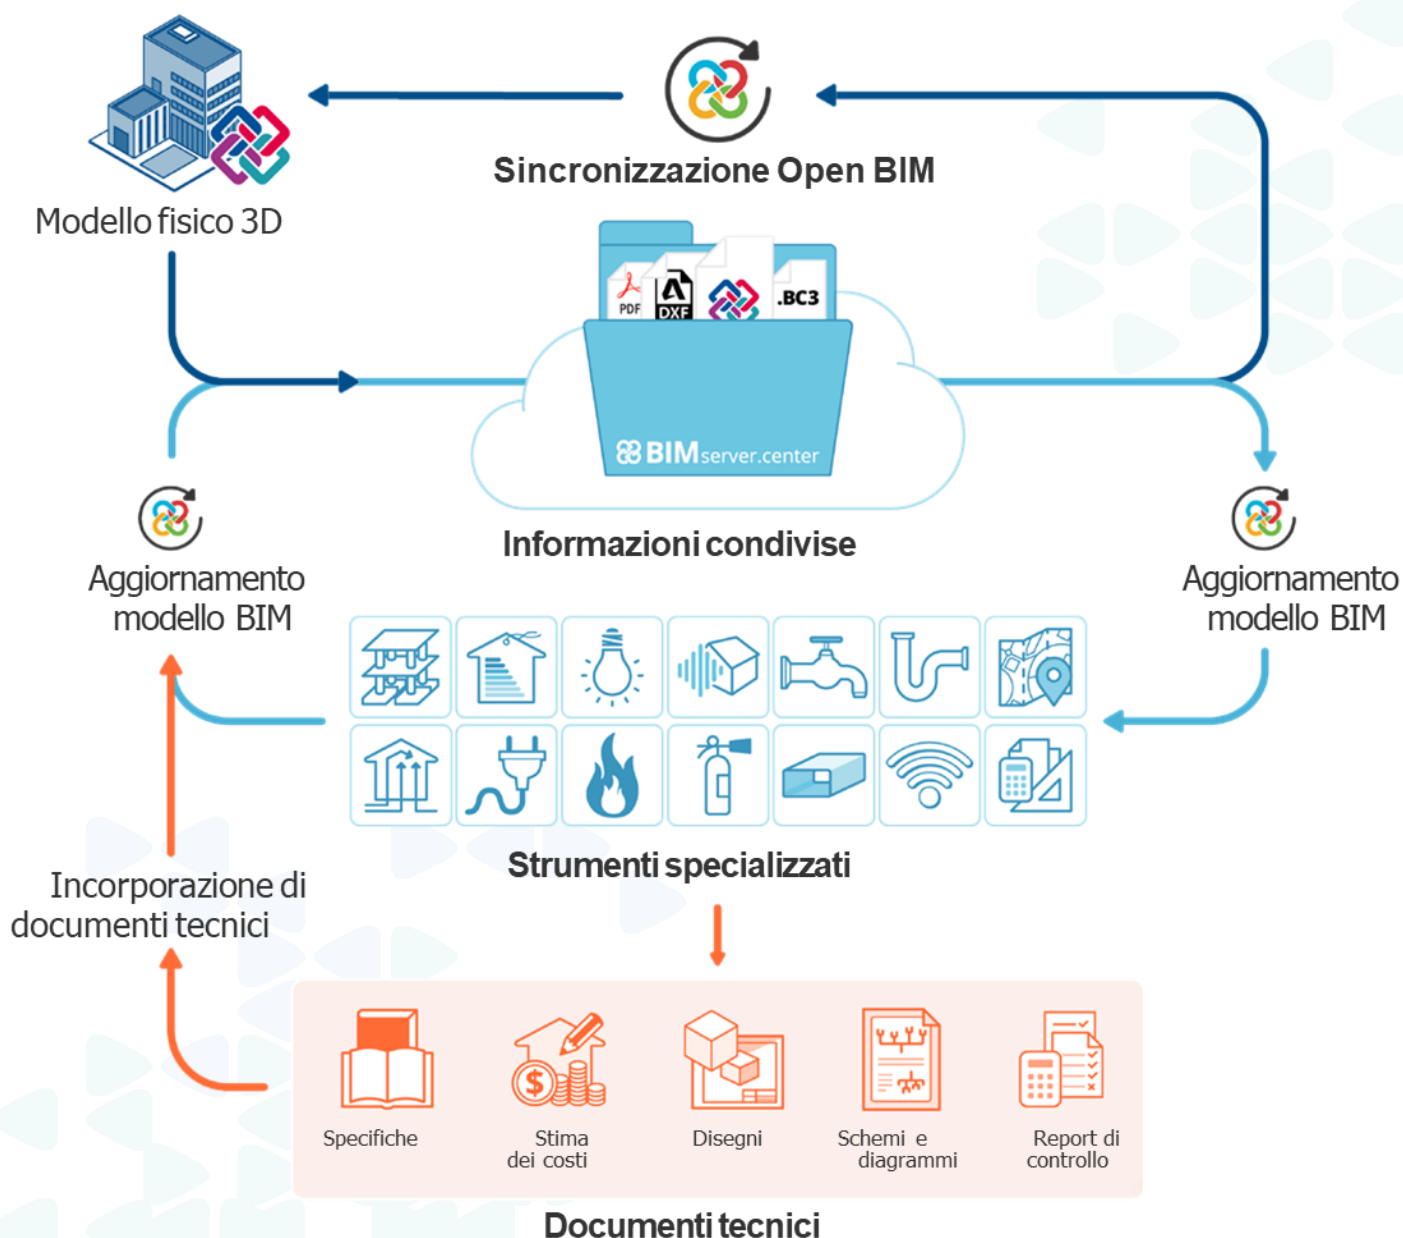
Sincronizzazione Open BIM

Modello fisico 3D

PDF
DXF
.BC3

BIMserver.center

Informazioni condivise

Aggiornamento modello BIM

Aggiornamento modello BIM

Strumenti specializzati

Incorporazione di documenti tecnici

Specifiche

Stima dei costi

Disegni

Schemi e diagrammi

Report di controllo

Documenti tecnici